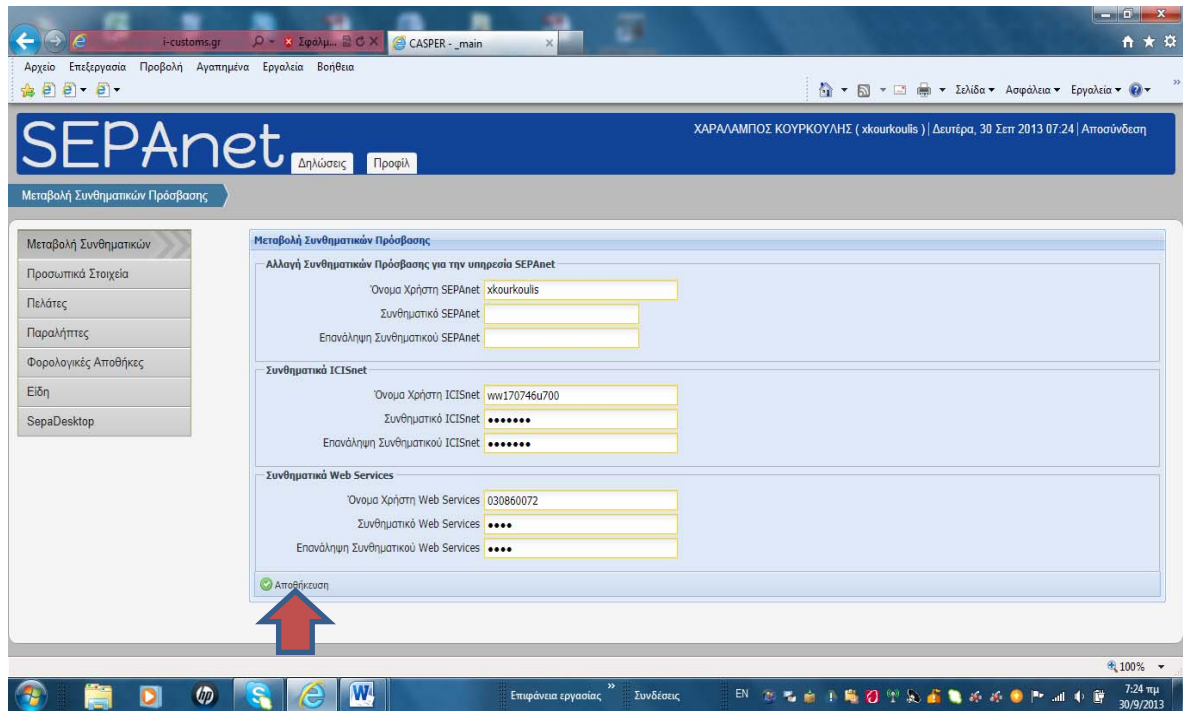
i-customs.gr
Σφάλμ...
CASPER - _main

Αρχείο Επεξεργασία Προβολή Αγαπημένα Εργαλεία Βοήθεια

Σελίδα ▾ Ασφάλεια ▾ Εργαλεία ▾

SEPAnet Δηλώσεις Προφίλ

ΧΑΡΑΛΑΜΠΟΣ ΚΟΥΡΚΟΥΛΗΣ ( xkourkoulis ) | Δευτέρα, 30 Σεπ 2013 07:24 | Αποσύνδεση

Μεταβολή Συνθηματικών Πρόσβασης

Μεταβολή Συνθηματικών
Προσωπικά Στοιχεία
Πελάτες
Παραλήπτες
Φορολογικές Αποθήκες
Είδη
SepaDesktop

Μεταβολή Συνθηματικών Πρόσβασης

Αλλαγή Συνθηματικών Πρόσβασης για την υπηρεσία SEPAnet
Όνομα Χρήστη SEPAnet xkourkoulis
Συνθηματικό SEPAnet
Επανάληψη Συνθηματικού SEPAnet

Συνθηματικά ICISnet
Όνομα Χρήστη ICISnet ww170746u700
Συνθηματικό ICISnet •••••••
Επανάληψη Συνθηματικού ICISnet •••••••

Συνθηματικά Web Services
Όνομα Χρήστη Web Services 030860072
Συνθηματικό Web Services ••••
Επανάληψη Συνθηματικού Web Services ••••

Αποθήκευση

100%

Επιφάνεια εργασίας Συνδέσεις EN 7:24 πμ 30/9/2013